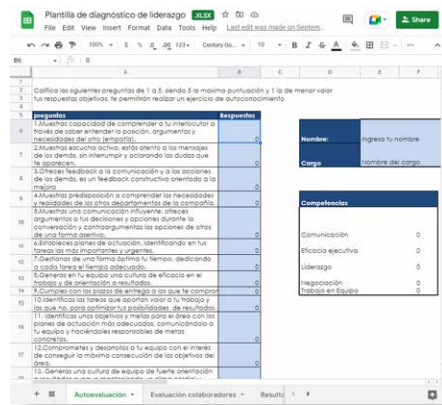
Plantilla de diagnóstico de liderazgo .XLSX
File Edit View Insert Format Data Tools Help Last edit was made on Septem...
Share
100% $ % .0 .00 123 Century Go... 10 B I S A
B6 0

| | A | B | C | D | E | F |
|---|---|---|---|---|---|---|
| 1 | Califica las siguientes preguntas de 1 a 5, siendo 5 la máxima puntuación y 1 la de menor valor | | | | | |
| 2 | Tus respuestas objetivas, te permitirán realizar un ejercicio de autoconocimiento | | | | | |
| 4 | preguntas | Respuestas | | | | |
| 5 | 1.Muestras capacidad de comprender a tu interlocutor a través de saber entender la posición, argumentos y necesidades del otro (empatía). | 0 | | Nombre: | Ingresa tu nombre | |
| 6 | 2.Muestras escucha activa, estás atento a los mensajes de los demás, sin interrumpir y aclarando las dudas que te aparecen. | 0 | | Cargo | Nombre del cargo | |
| 7 | 3.Ofreces feedback a la comunicación y a las acciones de los demás, es un feedback constructivo orientado a la mejora | 0 | | | | |
| 8 | 4.Muestras predisposición a comprender las necesidades y realidades de los otros departamentos de la compañía. | 0 | | Competencias | | |
| 9 | 5.Muestras una comunicación influyente, ofreces argumentos a tus decisiones y opciones durante la conversación y contraargumentas las opciones de otros de una forma asertiva. | 0 | | Comunicación | | 0 |
| 10 | 6.Estableces planes de actuación, identificando en tus tareas las más importantes y urgentes. | 0 | | Eficacia ejecutiva | | 0 |
| 11 | 7.Gestionas de una forma óptima tu tiempo, dedicando a cada tarea el tiempo adecuado. | 0 | | Liderazgo | | 0 |
| 12 | 8.Generas en tu equipo una cultura de eficacia en el trabajo y de orientación a resultados. | 0 | | Negociación | | 0 |
| 13 | 9.Cumples con los plazos de entrega a los que te compror | 0 | | Trabajo en Equipo | | 0 |
| 14 | 10.Identificas las tareas que aportan valor a tu trabajo y las que no, para optimizar tus posibilidades de resultados. | 0 | | | | |
| 15 | 11. Identificas unos objetivos y metas para el área con los planes de actuación más adecuados, comunicándolo a tu equipo y haciéndoles responsables de metas concretas. | 0 | | | | |
| 16 | 12.Compromete y desarrollas a tu equipo con el interés de conseguir la máxima consecución de los objetivos del área. | 0 | | | | |
| 17 | 13. Generas una cultura de equipo de fuerte orientación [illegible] | | | | | |

Autoevaluación Evaluación colaboradores Result